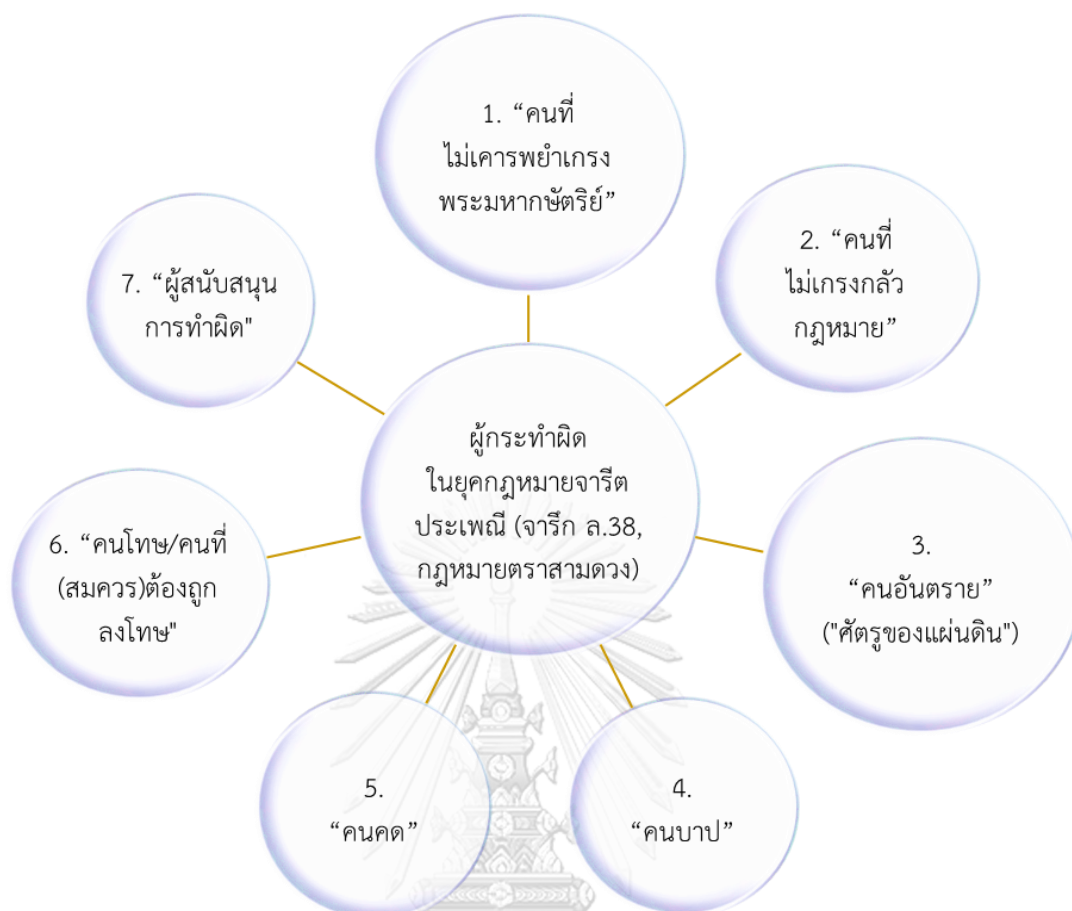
1. “คนที่ ไม่เคารพยำเกรง พระมหากษัตริย์”

2. “คนที่ ไม่เกรงกลัว กฎหมาย”

7. “ผู้สนับสนุน การทำผิด"

ผู้กระทำผิด ในยุคกฎหมายจารีต ประเพณี (จารึก ล.38, กฎหมายตราสามดวง)

6. “คนโทษ/คนที่ (สมควร)ต้องถูก ลงโทษ"

3. “คนอันตราย” ("ศัตรูของแผ่นดิน")

5. “คนคด”

4. “คนบาป”